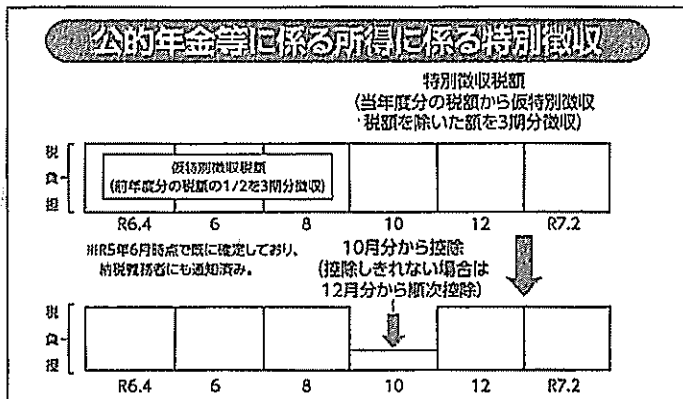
公的年金等に係る所得に係る特別徴収

特別徴収税額
(当年度分の税額から仮特別徴収税額を除いた額を3期分徴収)

税負担

仮特別徴収税額
(前年度分の税額の1/2を3期分徴収)

R6.4 6 8 10 12 R7.2

※R5年6月時点で既に確定しており、納税義務者にも通知済み。

10月分から控除
(控除しきれない場合は12月分から順次控除)

税負担

R6.4 6 8 10 12 R7.2